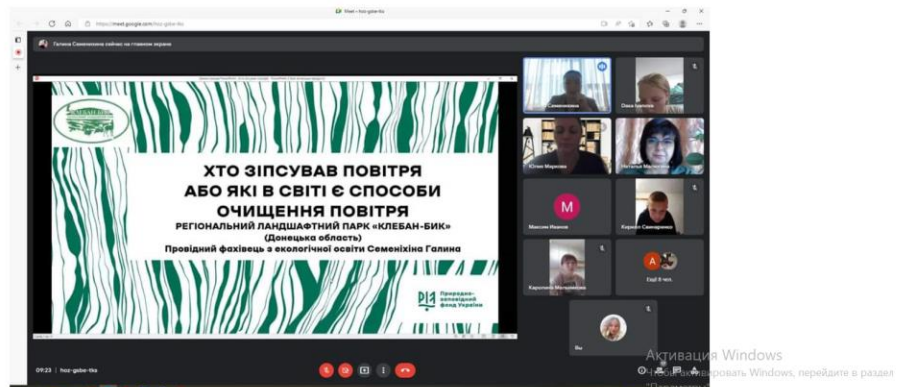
Meet – hoz-gabe-tka

https://meet.google.com/hoz-gabe-tka

Галина Семенихина сейчас на главном экране

КЛЕБАН-БИК

ХТО ЗІПСУВАВ ПОВІТРЯ
АБО ЯКІ В СВІТІ Є СПОСОБИ
ОЧИЩЕННЯ ПОВІТРЯ
РЕГІОНАЛЬНИЙ ЛАНДШАФТНИЙ ПАРК «КЛЕБАН-БИК»
(Донецька область)
Провідний фахівець з екологічної освіти Семеніхіна Галина

Природно-заповідний фонд України

Семенихина
Оксана Іванова
Юлия Маркова
Наталья Ма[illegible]
M
Максим Иванов
Кирилл Савченко
Каролина Мельникова
A
Ещё 8 чел.
Вы

09:23 | hoz-gabe-tka

Активация Windows
Чтобы активировать Windows, перейдите в раздел
"Параметры".